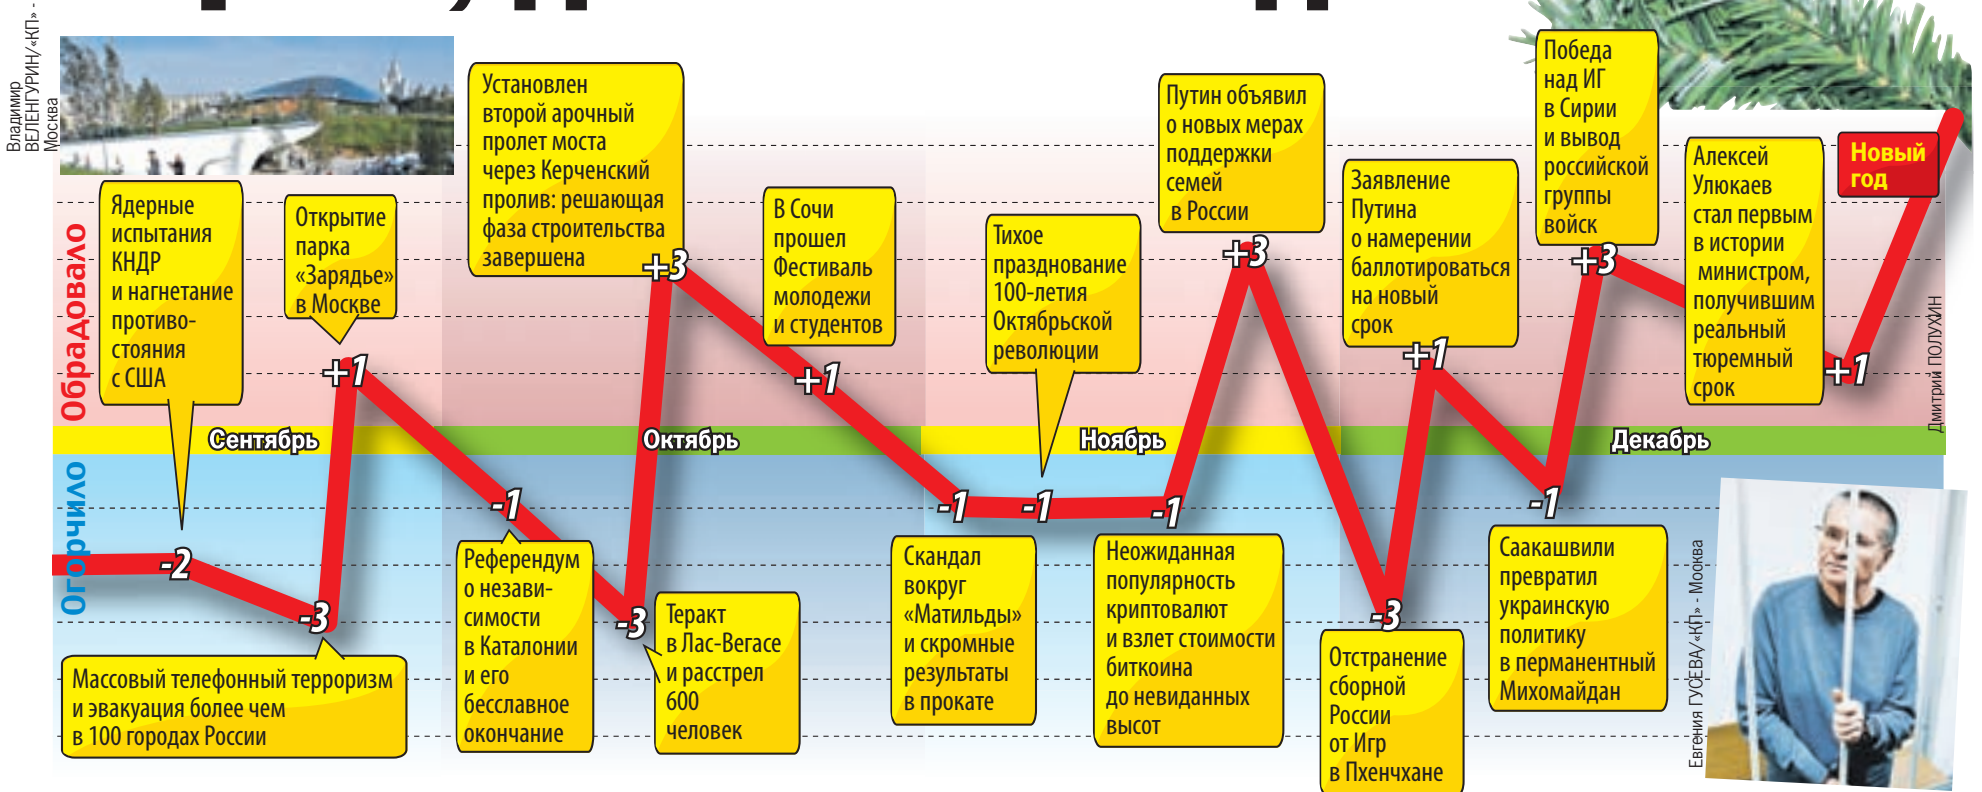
Владимир ВЕЛЕНГУРИН/«КП» - Москва

Обрадовало

Огорчило

Ядерные испытания КНДР и нагнетание противостояния с США

Открытие парка «Зарядье» в Москве

Установлен второй арочный пролет моста через Керченский пролив: решающая фаза строительства завершена

В Сочи прошел Фестиваль молодежи и студентов

Тихое празднование 100-летия Октябрьской революции

Путин объявил о новых мерах поддержки семей в России

Заявление Путина о намерении баллотироваться на новый срок

Победа над ИГ в Сирии и вывод российской группы войск

Алексей Улюкаев стал первым в истории министром, получившим реальный тюремный срок

Новый год

+1

+3

+1

+3

+1

+3

+1

Сентябрь

Октябрь

Ноябрь

Декабрь

-2

-3

-1

-3

-1

-1

-1

-3

-1

Массовый телефонный терроризм и эвакуация более чем в 100 городах России

Референдум о независимости в Каталонии и его бесславное окончание

Теракт в Лас-Вегасе и расстрел 600 человек

Скандал вокруг «Матильды» и скромные результаты в прокате

Неожиданная популярность криптовалют и взлет стоимости биткоина до невиданных высот

Отстранение сборной России от Игр в Пхенчхане

Саакашвили превратил украинскую политику в перманентный Михомайдан

Дмитрий ПОЛУХИН

Евгения ГУСЕВА/«КП» - Москва